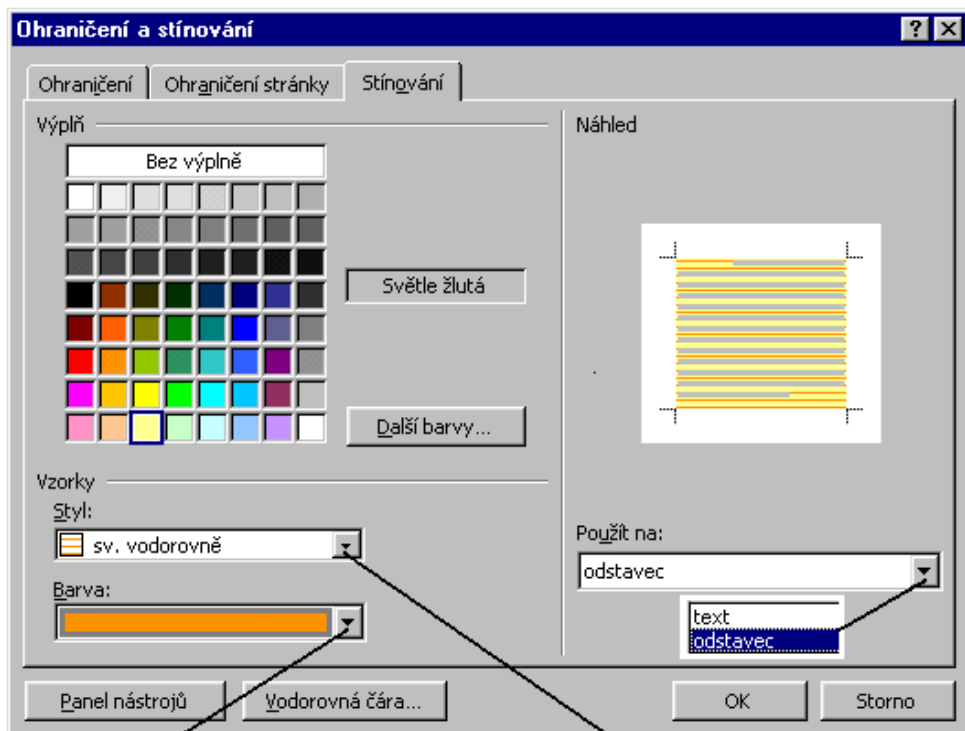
Ohraničení a stínování

? X

Ohraničení | Ohraničení stránky | Stínování

Výplň

Bez výplně

Světle žlutá

Další barvy...

Vzorky

Styl:

sv. vodorovně

Barva:

Náhled

Použít na:

odstavec

text

odstavec

Panel nástrojů

Vodorovná čára...

OK

Storno